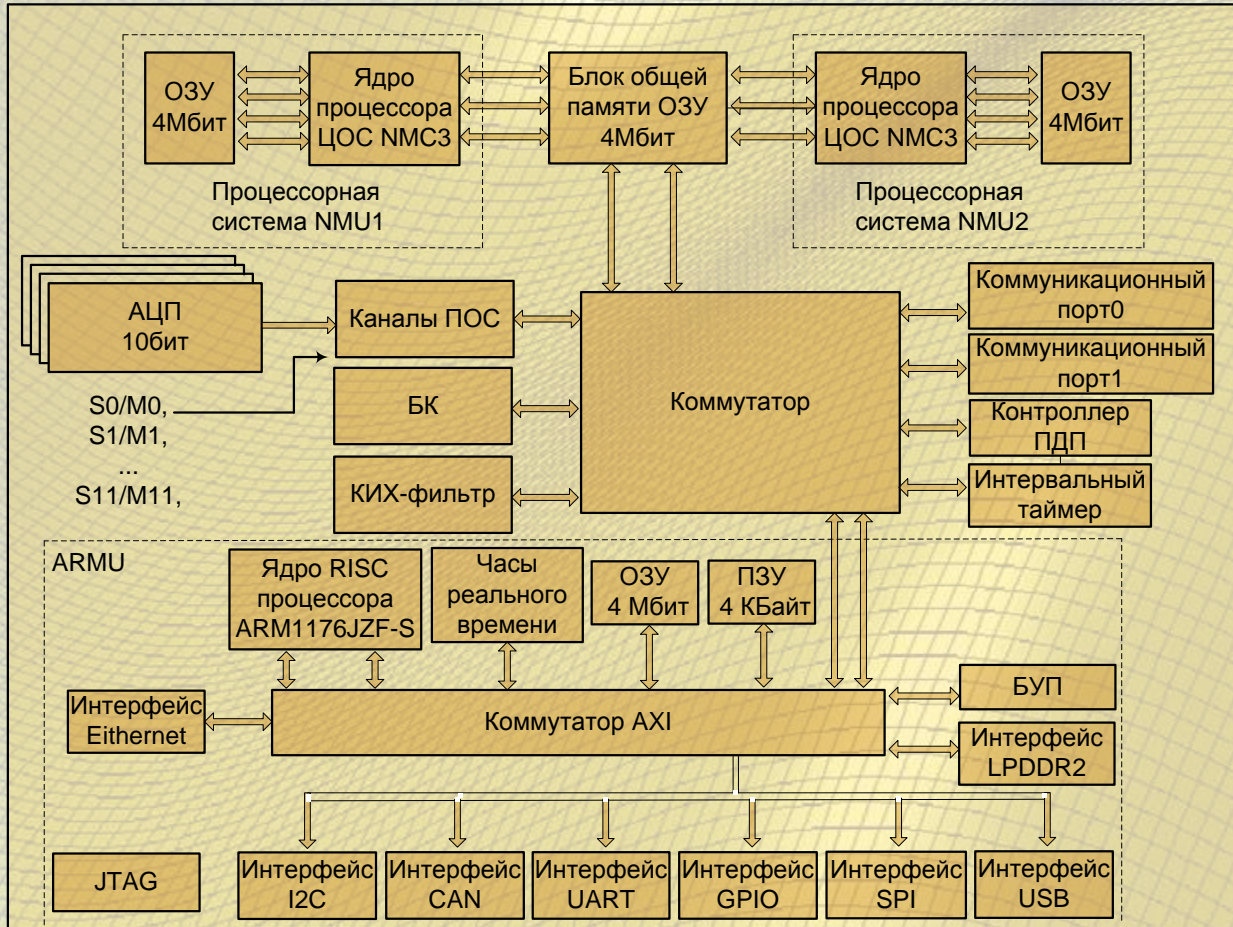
ОЗУ 4Мбит

Ядро процессора ЦОС NMC3

Блок общей памяти ОЗУ 4Мбит

Ядро процессора ЦОС NMC3

ОЗУ 4Мбит

Процессорная система NMU1

Процессорная система NMU2

АЦП 10бит

Каналы ПОС

S0/M0,
S1/M1,
...
S11/M11,

БК

КИХ-фильтр

Коммутатор

Коммуникационный порт0

Коммуникационный порт1

Контроллер ПДП

Интервальный таймер

ARMU

Ядро RISC процессора ARM1176JZF-S

Часы реального времени

ОЗУ 4 Мбит

ПЗУ 4 КБайт

Интерфейс Eithernet

Коммутатор AXI

БУП

Интерфейс LPDDR2

JTAG

Интерфейс I2C

Интерфейс CAN

Интерфейс UART

Интерфейс GPIO

Интерфейс SPI

Интерфейс USB